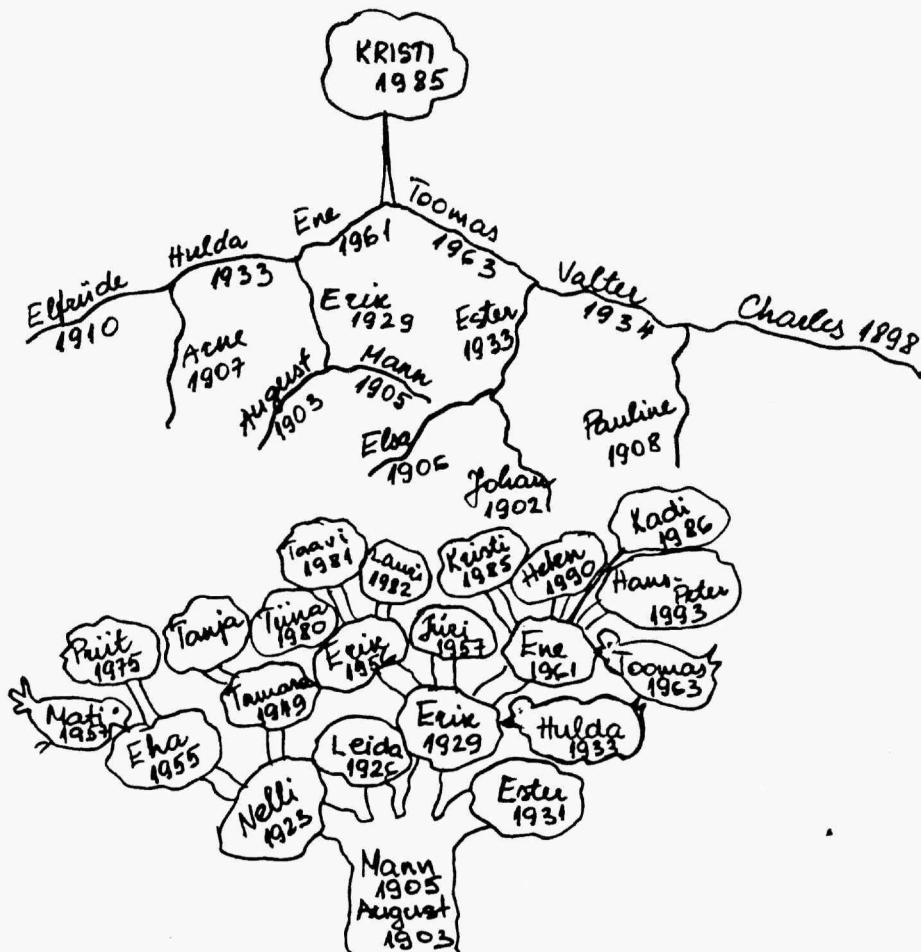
KRISTI
1985

Ene
1961

Toomas
1963

Hulda
1933

Elfriide
1910

Valter
1934

Charles 1898

Erik
1929

Ester
1933

Arne
1907

August
1903

Mann
1905

Pauline
1908

Elsa
1906

Johan
1902

Kadi
1986

Taavi
1981

Lauri
1982

Kristi
1985

Helen
1990

Hans-Peter
1993

Tiina
1980

Tanja

Priit
1975

Erik
1956

Jüri
1957

Ene
1961

Toomas
1963

Tamara
1949

Mati
1953

Eha
1955

Erik
1929

Hulda
1933

Leida
1925

Nelli
1923

Ester
1931

Mann
1905
August
1903